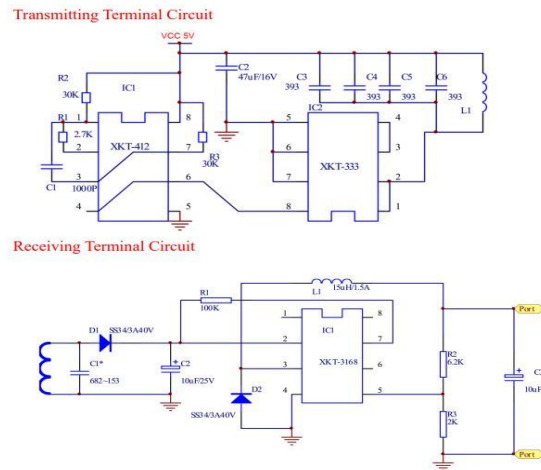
Transmitting Terminal Circuit

VCC 5V

R2
30K

IC1

R1
2.7K

1
2
3
4

C1

1000P

XKT-412

8
7
6
5

R3
30K

C2
47uF/16V

C3
393

C4
393

C5
393

C6
393

L1

IC2

5
6
7
8

XKT-333

4
3
2
1

Receiving Terminal Circuit

L1
15uH/1.5A

R1
100K

D1
SS34/3A40V

C1*
682~153

C2
10uF25V

D2
SS34/3A40V

IC1

1
2
3
4

XKT-3168

8
7
6
5

R2
6.2K

R3
2K

Port

Port

C3
10uF